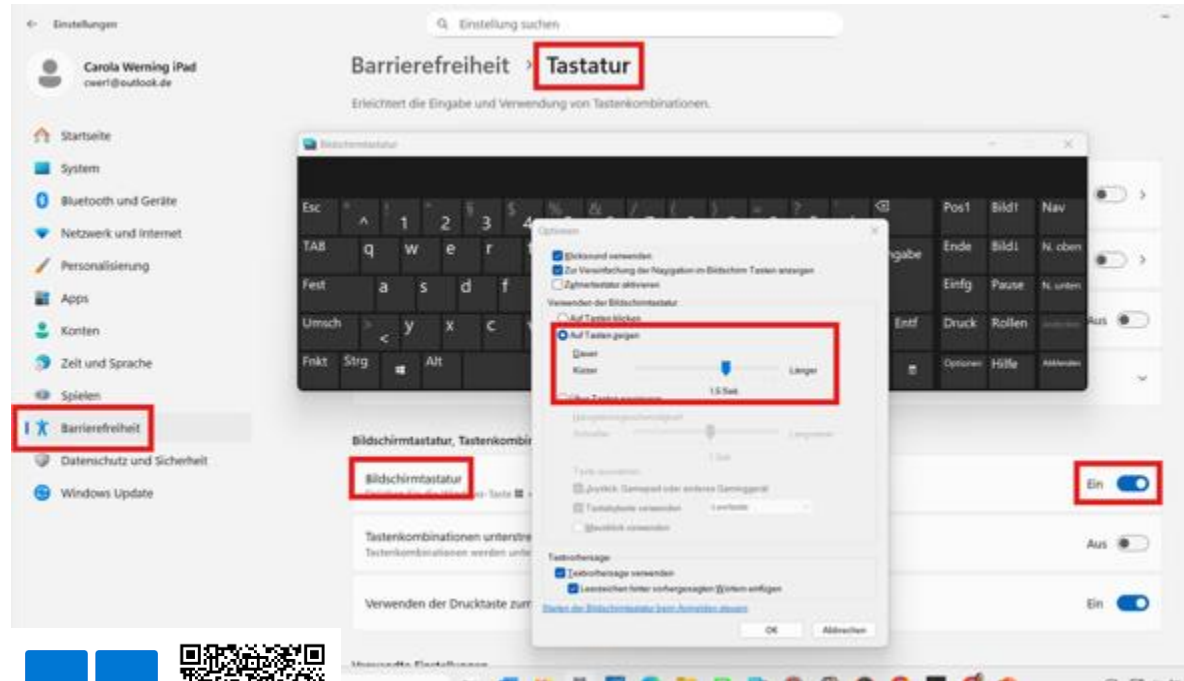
Einstellungen

Einstellung suchen

Carola Werning iPad
cwerl@outlook.de

Startseite
System
Bluetooth und Geräte
Netzwerk und Internet
Personalisierung
Apps
Konten
Zeit und Sprache
Spielen
Barrierefreiheit
Datenschutz und Sicherheit
Windows Update

Barrierefreiheit > Tastatur

Erleichtert die Eingabe und Verwendung von Tastenkombinationen.

Bildschirmtastatur

Esc ^ 1 2 3 4
TAB q w e r
Fest a s d f
Umsch < y x c
Fnkt Strg Alt

Eingabe
Entf

Pos1 Bild↑ Nav
Ende Bild↓ N. oben
Einfg Pause N. unten
Druck Rollen
Optionen Hilfe Abblenden

Optionen

Klicksound verwenden
Zur Vereinfachung der Navigation im Bildschirm Tasten anzeigen
Zehnertastatur aktivieren

Verwenden der Bildschirmtastatur
Auf Tasten klicken
Auf Tasten zeigen
Dauer
Kürzer Länger
1,5 Sek.
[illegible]

Texterkennung
Textvorhersage verwenden
Leerzeichen hinter vorhergesagten Wörtern einfügen

Starten der Bildschirmtastatur beim Anmelden steuern

OK Abbrechen

Aus
Aus

Bildschirmtastatur, Tastenkombi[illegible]

Bildschirmtastatur
Ein

Tastenkombinationen unterstre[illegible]
Tastenkombinationen werden unte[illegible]
Aus

Verwenden der Drucktaste zum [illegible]
Ein

Verwandte Einstellungen